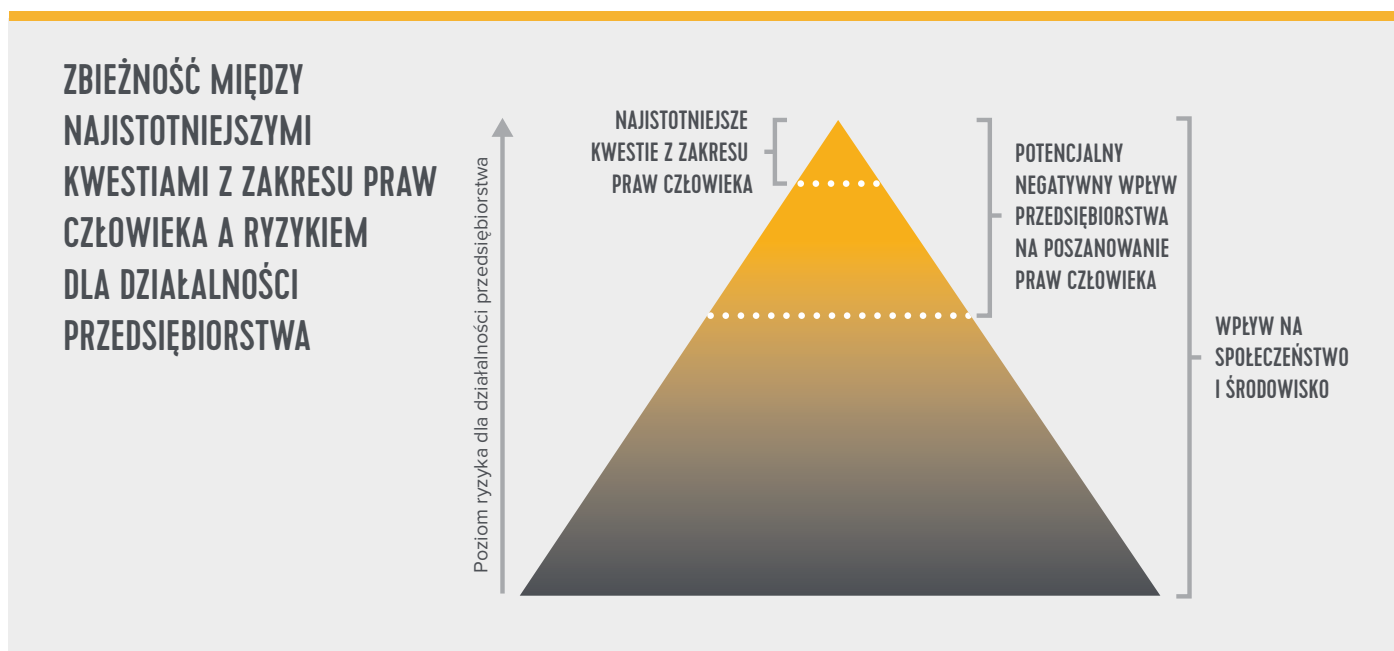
ZBIEŻNOŚĆ MIĘDZY NAJISTOTNIEJSZYMI KWESTIAMI Z ZAKRESU PRAW CZŁOWIEKA A RYZYKIEM DLA DZIAŁALNOŚCI PRZEDSIĘBIORSTWA

Poziom ryzyka dla działalności przedsiębiorstwa

NAJISTOTNIEJSZE KWESTIE Z ZAKRESU PRAW CZŁOWIEKA

POTENCJALNY NEGATYWNY WPŁYW PRZEDSIĘBIORSTWA NA POSZANOWANIE PRAW CZŁOWIEKA

WPŁYW NA SPOŁECZEŃSTWO I ŚRODOWISKO